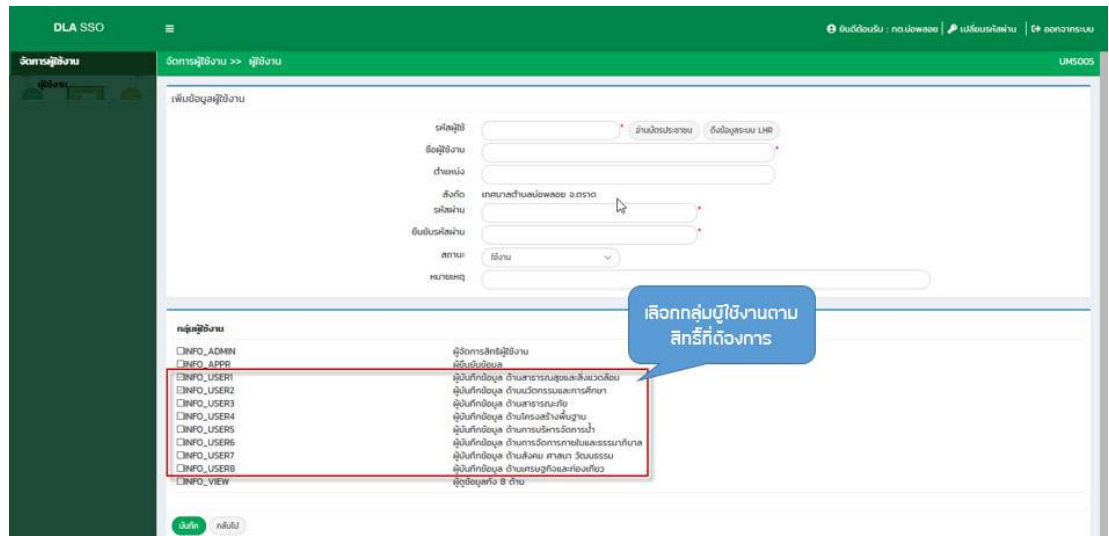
DLA SSO

ยินดีต้อนรับ : กต.บ่อพลอย | เปลี่ยนรหัสผ่าน | ออกจากระบบ

จัดการผู้ใช้งาน

ผู้ใช้งาน

จัดการผู้ใช้งาน >> ผู้ใช้งาน

UMS005

เพิ่มข้อมูลผู้ใช้งาน

รหัสผู้ใช้ * อ่านบัตรประชาชน ดึงข้อมูลระบบ LHR

ชื่อผู้ใช้งาน *

ตำแหน่ง

สังกัด เทศบาลตำบลบ่อพลอย จ.ตราด

รหัสผ่าน *

ยืนยันรหัสผ่าน *

สถานะ ใช้งาน

หมายเหตุ

เลือกกลุ่มผู้ใช้งานตามสิทธิ์ที่ต้องการ

กลุ่มผู้ใช้งาน

| | |
|---|---|
| INFO_ADMIN | ผู้จัดการสิทธิ์ผู้ใช้งาน |
| INFO_APPR | ผู้ยืนยันข้อมูล |
| INFO_USER1 | ผู้บันทึกข้อมูล ด้านสาธารณสุขและสิ่งแวดล้อม |
| INFO_USER2 | ผู้บันทึกข้อมูล ด้านนวัตกรรมและการศึกษา |
| INFO_USER3 | ผู้บันทึกข้อมูล ด้านสาธารณภัย |
| INFO_USER4 | ผู้บันทึกข้อมูล ด้านโครงสร้างพื้นฐาน |
| INFO_USER5 | ผู้บันทึกข้อมูล ด้านการบริหารจัดการน้ำ |
| INFO_USER6 | ผู้บันทึกข้อมูล ด้านการจัดการภายในและธรรมาภิบาล |
| INFO_USER7 | ผู้บันทึกข้อมูล ด้านสังคม ศาสนา วัฒนธรรม |
| INFO_USER8 | ผู้บันทึกข้อมูล ด้านเศรษฐกิจและท่องเที่ยว |
| INFO_VIEW | ผู้ดูข้อมูลทั้ง 8 ด้าน |

บันทึก กลับไป